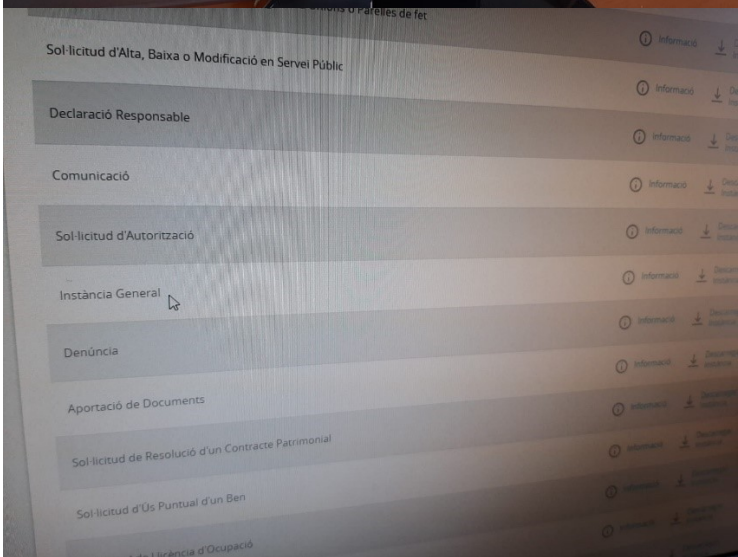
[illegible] o Parelles de fet

Sol·licitud d'Alta, Baixa o Modificació en Servei Públic — Informació

Declaració Responsable — Informació

Comunicació — Informació

Sol·licitud d'Autorització — Informació

Instància General — Informació

Denúncia — Informació

Aportació de Documents — Informació

Sol·licitud de Resolució d'un Contracte Patrimonial — Informació

Sol·licitud d'Ús Puntual d'un Ben — Informació

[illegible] Llicència d'Ocupació — Informació